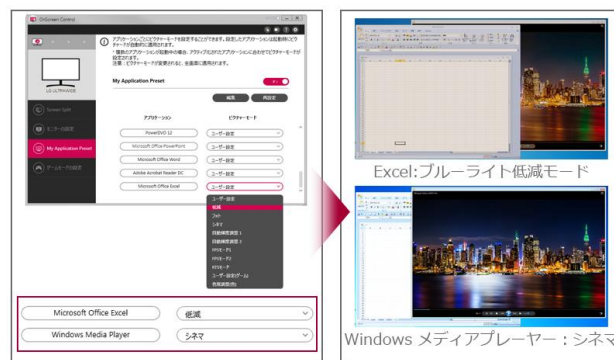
OnScreen Control

LG ULTRAWIDE

Screen Split

モニターの設定

My Application Preset

ゲームモードの設定

アプリケーションごとにピクチャーモードを設定することができます。設定したアプリケーションは起動時にピクチャーモードが適用されます。
* 複数のアプリケーションが起動中の場合、アクティブ化されたアプリケーションにあわせてピクチャーモードが設定されます。
注意：ピクチャーモードが変更されると、全画面に適用されます。

My Application Preset

オン

編集

再設定

アプリケーション

ピクチャーモード

| アプリケーション | ピクチャーモード |
|---|---|
| PowerDVD 12 | ユーザー設定 |
| Microsoft Office PowerPoint | ユーザー設定 |
| Microsoft Office Word | ユーザー設定 |
| Adobe Acrobat Reader DC | ユーザー設定 |
| Microsoft Office Excel | ユーザー設定 |

ユーザー設定
低減
フォト
シネマ
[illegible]
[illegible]
FPSモード1
FPSモード2
RTSモード
ユーザー設定(ゲーム)
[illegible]

Microsoft Office Excel
低減

Windows Media Player
シネマ

Excel:ブルーライト低減モード

Windows メディアプレーヤー：シネマ